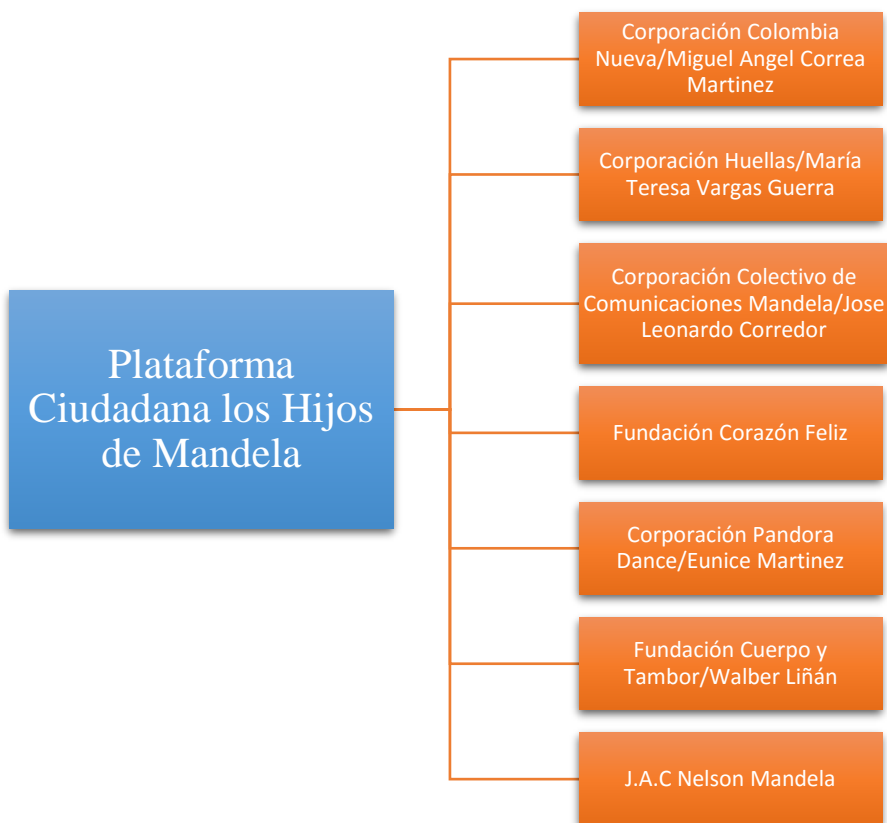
Plataforma Ciudadana los Hijos de Mandela

Corporación Colombia Nueva/Miguel Angel Correa Martinez

Corporación Huellas/María Teresa Vargas Guerra

Corporación Colectivo de Comunicaciones Mandela/Jose Leonardo Corredor

Fundación Corazón Feliz

Corporación Pandora Dance/Eunice Martinez

Fundación Cuerpo y Tambor/Walber Liñán

J.A.C Nelson Mandela